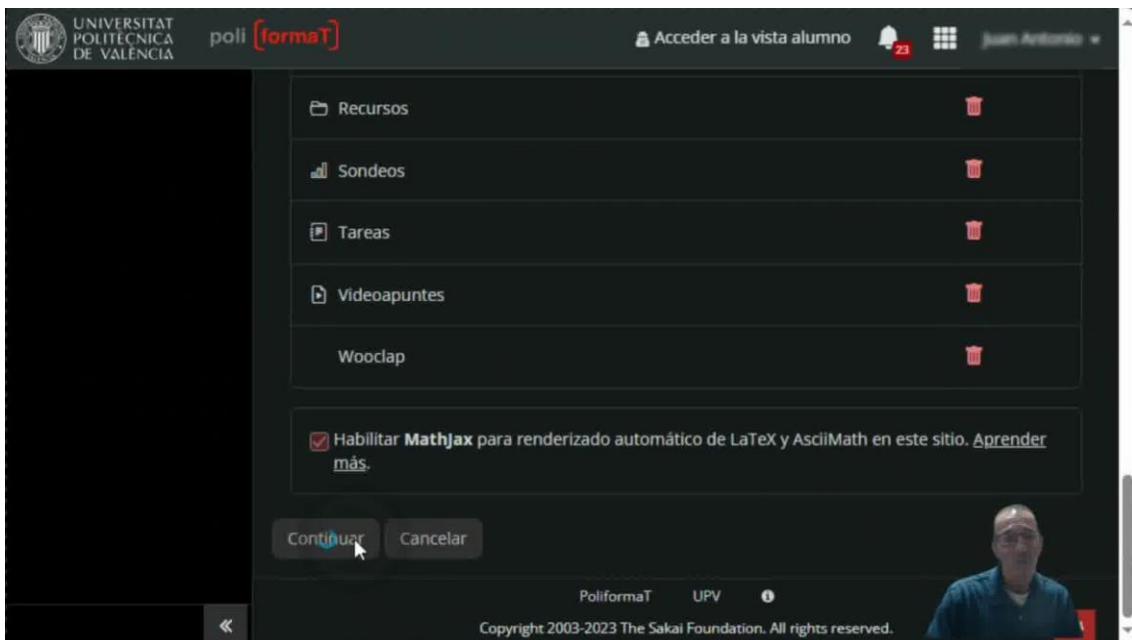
UNIVERSITAT POLITÈCNICA DE VALÈNCIA

poli [formaT]

Acceder a la vista alumno

23

Juan Antonio

Recursos

Sondeos

Tareas

Videoapuntes

Wooclap

Habilitar **MathJax** para renderizado automático de LaTeX y AsciiMath en este sitio. Aprender más.

Continuar

Cancelar

«

PoliformaT UPV

Copyright 2003-2023 The Sakai Foundation. All rights reserved.